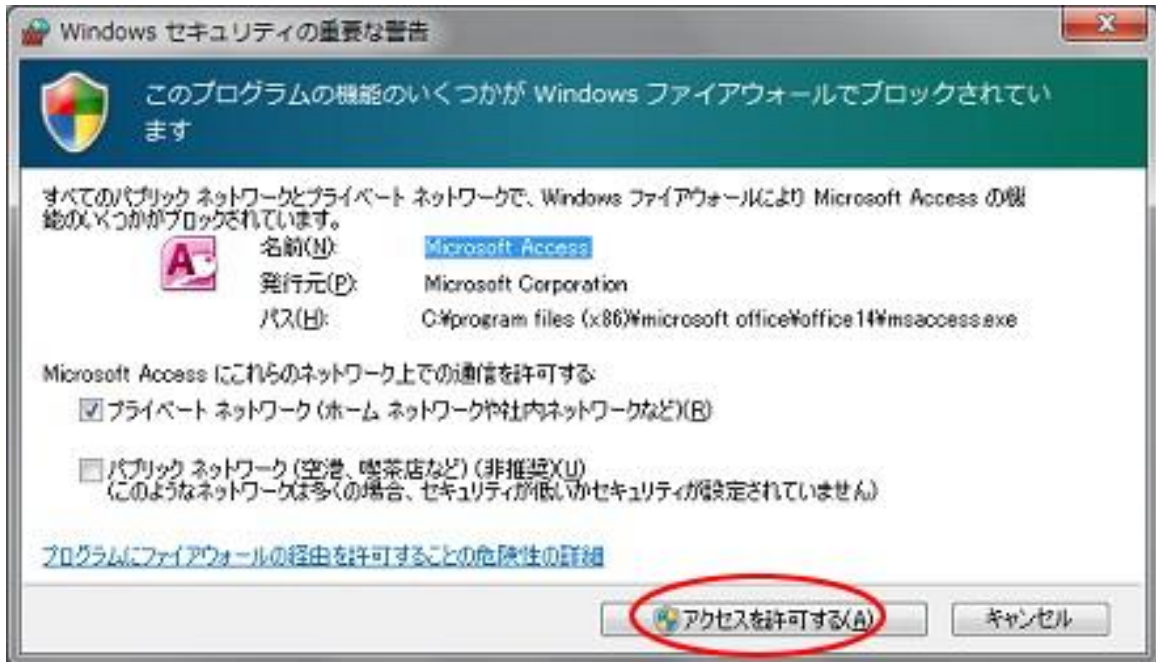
Windows セキュリティの重要な警告

このプログラムの機能のいくつかが Windows ファイアウォールでブロックされています

すべてのパブリック ネットワークとプライベート ネットワークで、Windows ファイアウォールにより Microsoft Access の機能のいくつかがブロックされています。

名前(N): Microsoft Access
発行元(P): Microsoft Corporation
パス(H): C:¥program files (x86)¥microsoft office¥office14¥msaccess.exe

Microsoft Access にこれらのネットワーク上での通信を許可する:

☑ プライベート ネットワーク (ホーム ネットワークや社内ネットワークなど)(R)

☐ パブリック ネットワーク (空港、喫茶店など) (非推奨)(U)
(このようなネットワークは多くの場合、セキュリティが低いかセキュリティが設定されていません)

プログラムにファイアウォールの経由を許可することの危険性の詳細

アクセスを許可する(A)
キャンセル